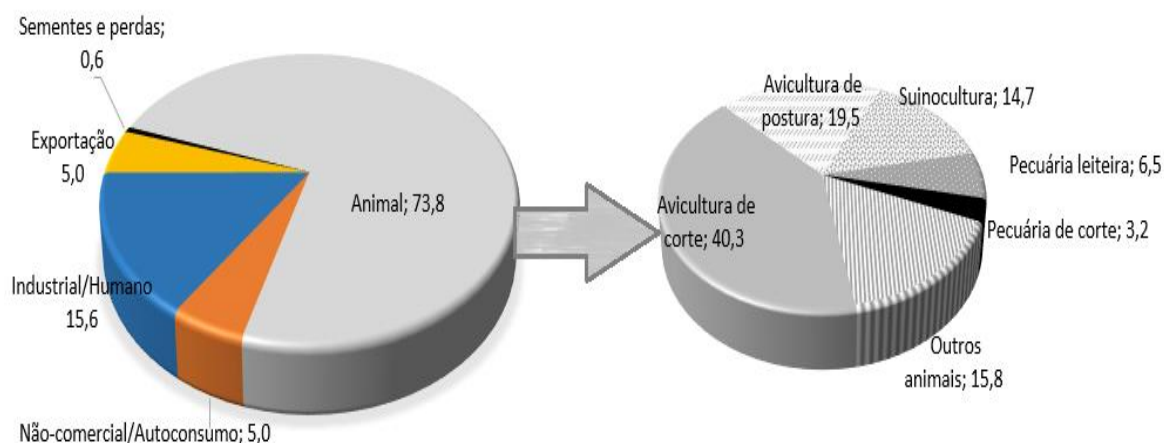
Sementes e perdas; 0,6

Exportação 5,0

Animal; 73,8

Industrial/Humano 15,6

Não-comercial/Autoconsumo; 5,0

Avicultura de postura; 19,5

Suinocultura; 14,7

Pecuária leiteira; 6,5

Avicultura de corte; 40,3

Pecuária de corte; 3,2

Outros animais; 15,8